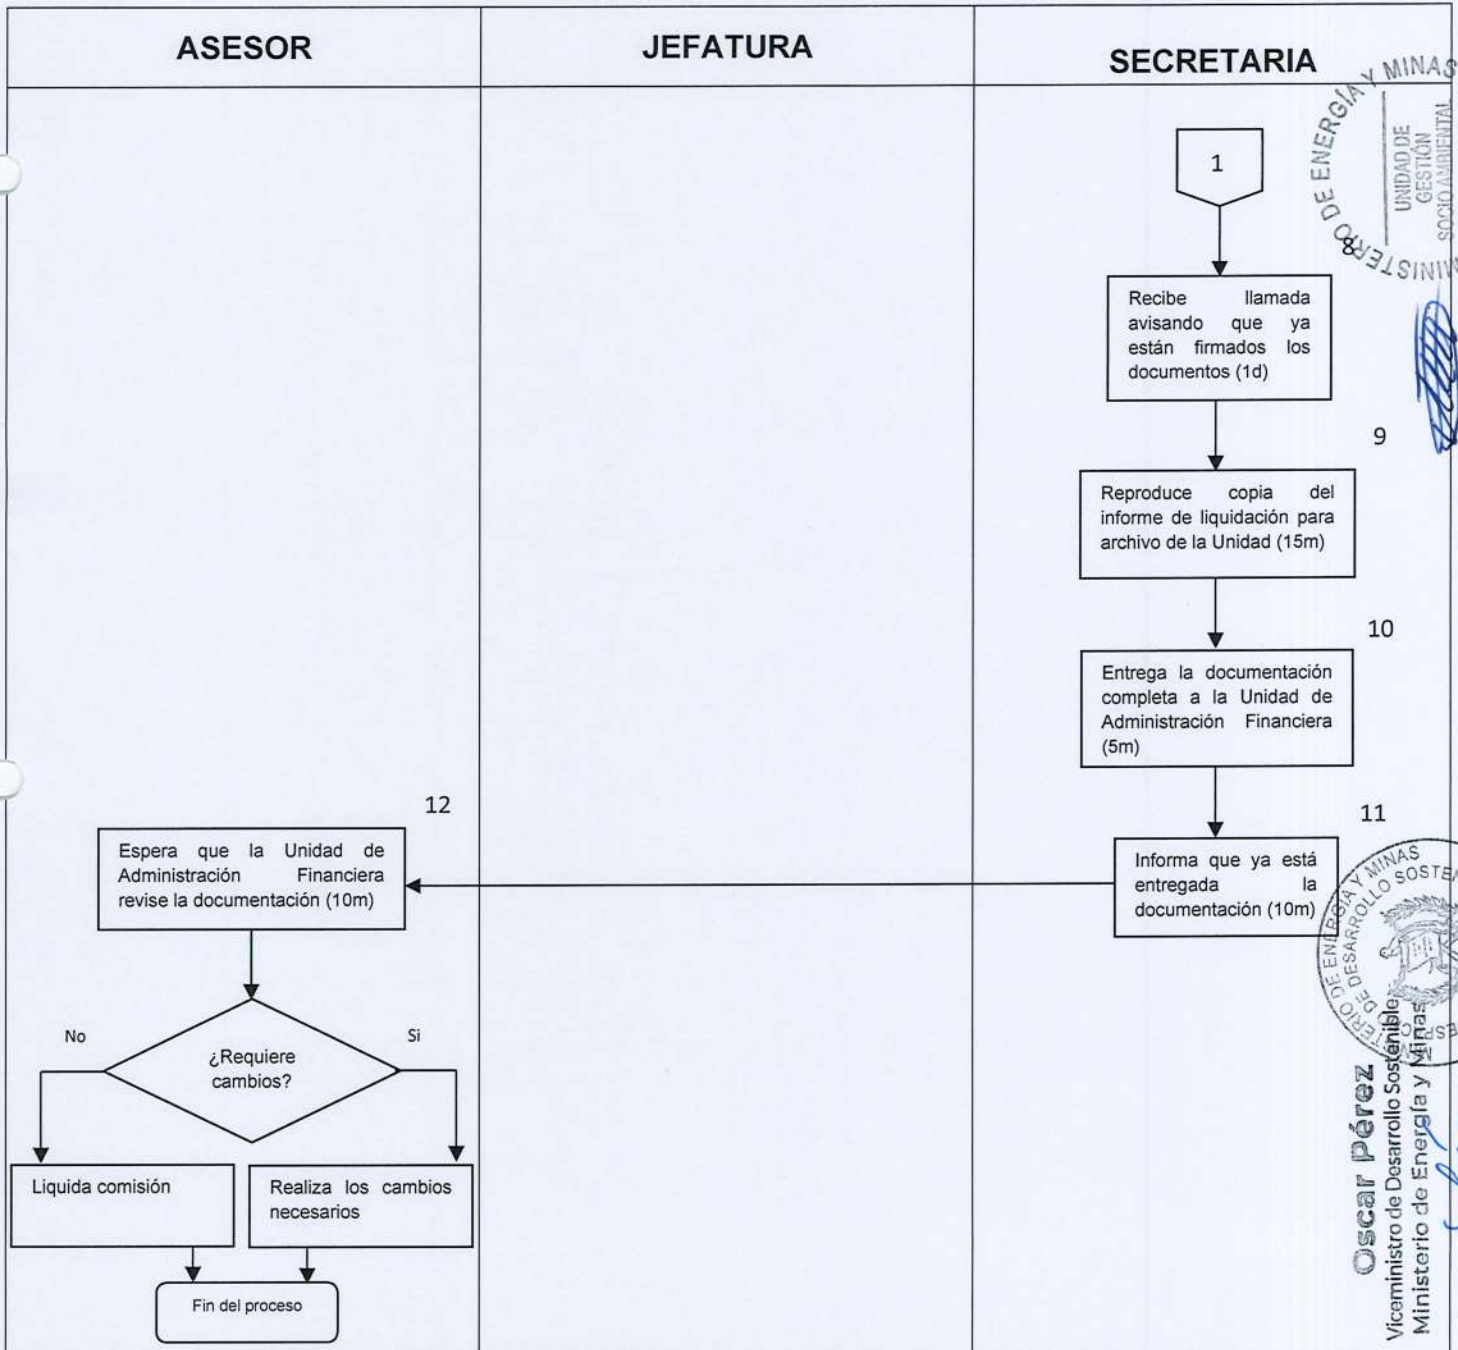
| ASESOR | JEFATURA | SECRETARIA |
|---|---|---|

1

8

Recibe llamada avisando que ya están firmados los documentos (1d)

9

Reproduce copia del informe de liquidación para archivo de la Unidad (15m)

10

Entrega la documentación completa a la Unidad de Administración Financiera (5m)

11

Informa que ya está entregada la documentación (10m)

12

Espera que la Unidad de Administración Financiera revise la documentación (10m)

¿Requiere cambios?

No

Si

Liquida comisión

Realiza los cambios necesarios

Fin del proceso

MINISTERIO DE ENERGÍA Y MINAS
UNIDAD DE GESTIÓN SOCIO AMBIENTAL

MINISTERIO DE ENERGÍA Y MINAS
DE DESARROLLO SOSTENIBLE

Oscar Pérez
Viceministro de Desarrollo Sostenible
Ministerio de Energía y Minas